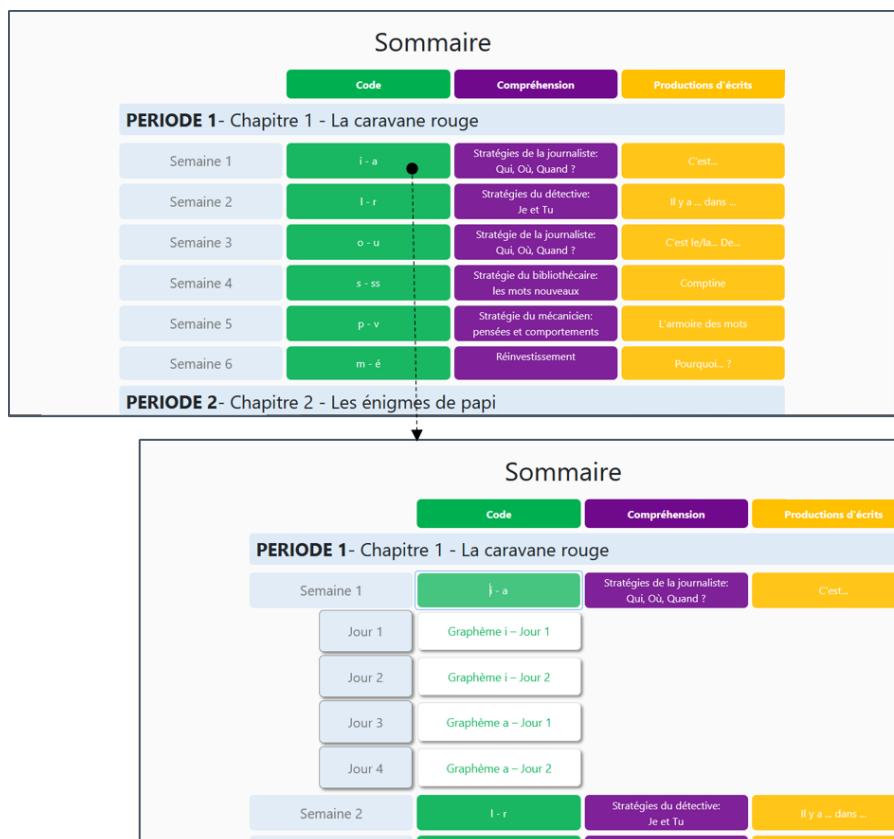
Sommaire

| | Code | Compréhension | Productions d'écrits |
|---|---|---|---|
| **PERIODE 1**- Chapitre 1 - La caravane rouge | | | |
| Semaine 1 | i - a | Stratégies de la journaliste: Qui, Où, Quand ? | C'est... |
| Semaine 2 | l - r | Stratégies du détective: Je et Tu | Il y a ... dans ... |
| Semaine 3 | o - u | Stratégie de la journaliste: Qui, Où, Quand ? | C'est le/la... De... |
| Semaine 4 | s - ss | Stratégie du bibliothécaire: les mots nouveaux | Comptine |
| Semaine 5 | p - v | Stratégie du mécanicien: pensées et comportements | L'armoire des mots |
| Semaine 6 | m - é | Réinvestissement | Pourquoi... ? |
| **PERIODE 2**- Chapitre 2 - Les énigmes de papi | | | |

Sommaire

| | Code | Compréhension | Productions d'écrits |
|---|---|---|---|
| **PERIODE 1**- Chapitre 1 - La caravane rouge | | | |
| Semaine 1 | i - a | Stratégies de la journaliste: Qui, Où, Quand ? | C'est... |
| Jour 1 | Graphème i – Jour 1 | | |
| Jour 2 | Graphème i – Jour 2 | | |
| Jour 3 | Graphème a – Jour 1 | | |
| Jour 4 | Graphème a – Jour 2 | | |
| Semaine 2 | l - r | Stratégies du détective: Je et Tu | Il y a ... dans ... |